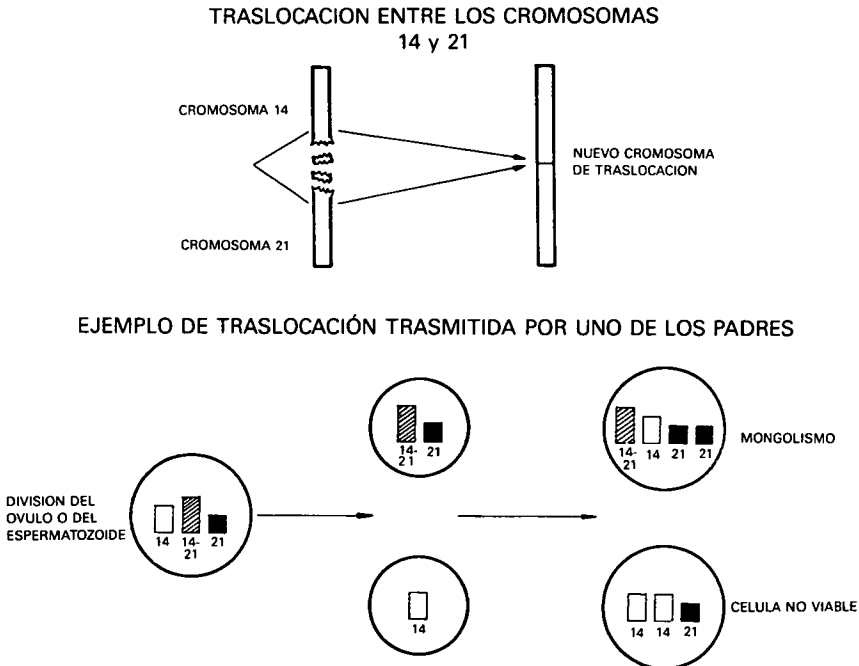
TRASLOCACION ENTRE LOS CROMOSOMAS 14 y 21

CROMOSOMA 14

CROMOSOMA 21

NUEVO CROMOSOMA DE TRASLOCACION

EJEMPLO DE TRASLOCACIÓN TRASMITIDA POR UNO DE LOS PADRES

DIVISION DEL OVULO O DEL ESPERMATOZOIDE

14 14-21 21

14-21 21

14

14-21 14 21 21

MONGOLISMO

14 14 21

CELULA NO VIABLE